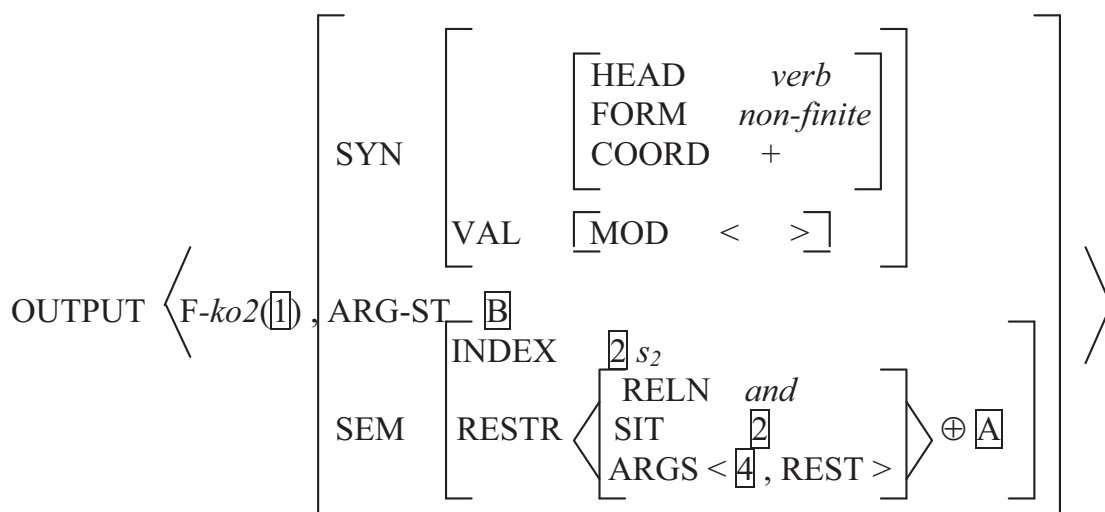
OUTPUT ⟨ F-*ko2*($\boxed{1}$) , [ SYN [ [ HEAD *verb* FORM *non-finite* COORD + ] VAL [ MOD < > ] ] ARG-ST $\boxed{B}$ SEM [ INDEX $\boxed{2}$ $s_2$ RESTR ⟨ [ RELN *and* SIT $\boxed{2}$ ARGS < $\boxed{4}$ , REST > ] ⟩ $\oplus$ $\boxed{A}$ ] ] ⟩